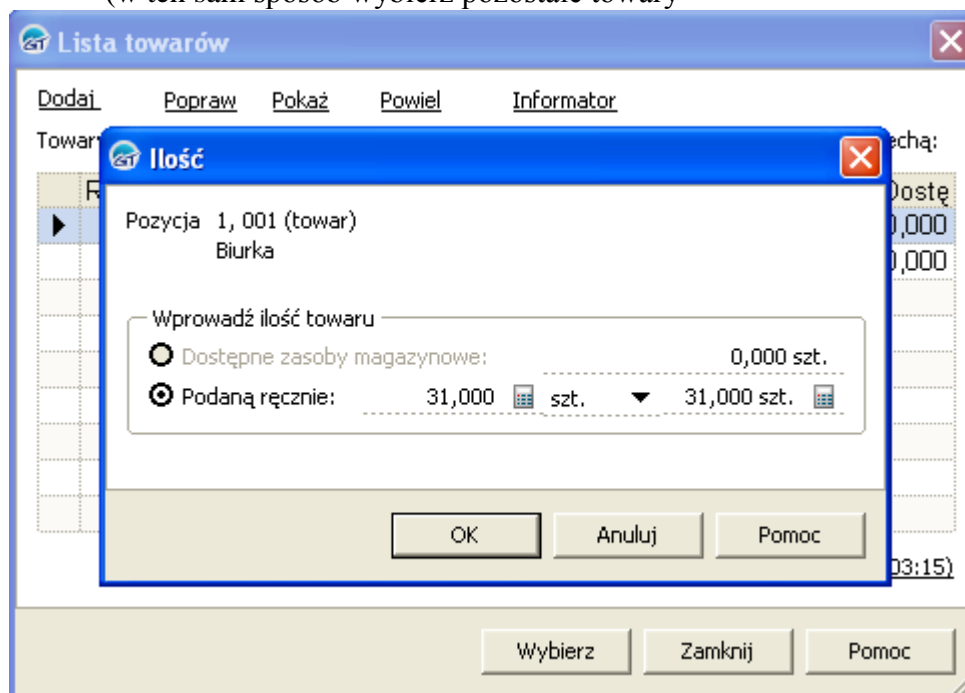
(w ten sam sposób wybierz pozostałe towary)

Lista towarów

Dodaj Popraw Pokaż Powiel Informator

Towar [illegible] echą:

R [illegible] Dostę

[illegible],000

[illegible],000

Ilość

Pozycja 1, 001 (towar)
Biurka

Wprowadź ilość towaru

Dostępne zasoby magazynowe: 0,000 szt.

Podaną ręcznie: 31,000 szt. 31,000 szt.

OK Anuluj Pomoc

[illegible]03:15)

Wybierz Zamknij Pomoc